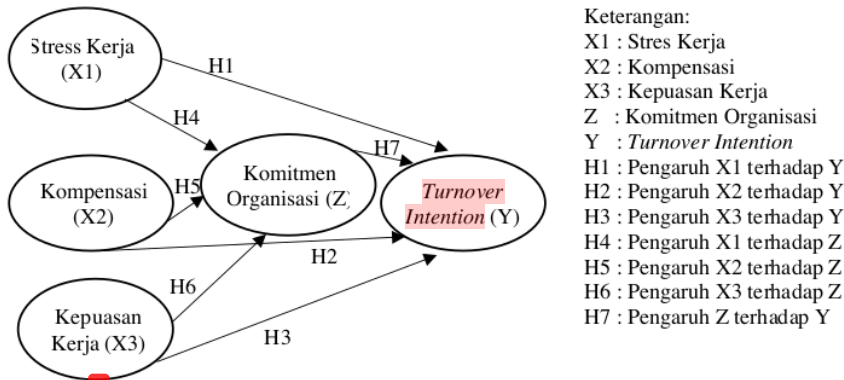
Stress Kerja (X1)

H1

H4

Kompensasi (X2)

H5

Komitmen Organisasi (Z)

H7

*Turnover Intention* (Y)

H2

H6

Kepuasan Kerja (X3)

H3

Keterangan:
X1 : Stres Kerja
X2 : Kompensasi
X3 : Kepuasan Kerja
Z : Komitmen Organisasi
Y : *Turnover Intention*
H1 : Pengaruh X1 terhadap Y
H2 : Pengaruh X2 terhadap Y
H3 : Pengaruh X3 terhadap Y
H4 : Pengaruh X1 terhadap Z
H5 : Pengaruh X2 terhadap Z
H6 : Pengaruh X3 terhadap Z
H7 : Pengaruh Z terhadap Y